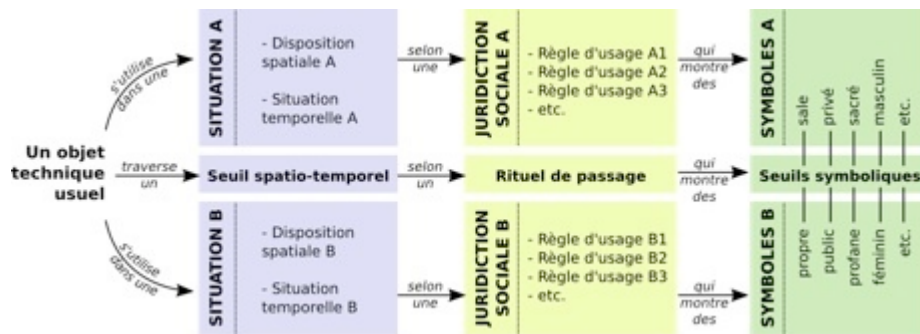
Un objet technique usuel

s'utilise dans une

SITUATION A

- Disposition spatiale A

- Situation temporelle A

selon une

JURIDICTION SOCIALE A

- Règle d'usage A1
- Règle d'usage A2
- Règle d'usage A3
- etc.

qui montre des

SYMBOLES A

sale
privé
sacré
masculin
etc.

traverse un

Seuil spatio-temporel

selon un

Rituel de passage

qui montre des

Seuils symboliques

s'utilise dans une

SITUATION B

- Disposition spatiale B

- Situation temporelle B

selon une

JURIDICTION SOCIALE B

- Règle d'usage B1
- Règle d'usage B2
- Règle d'usage B3
- etc.

qui montre des

SYMBOLES B

propre
public
profane
féminin
etc.